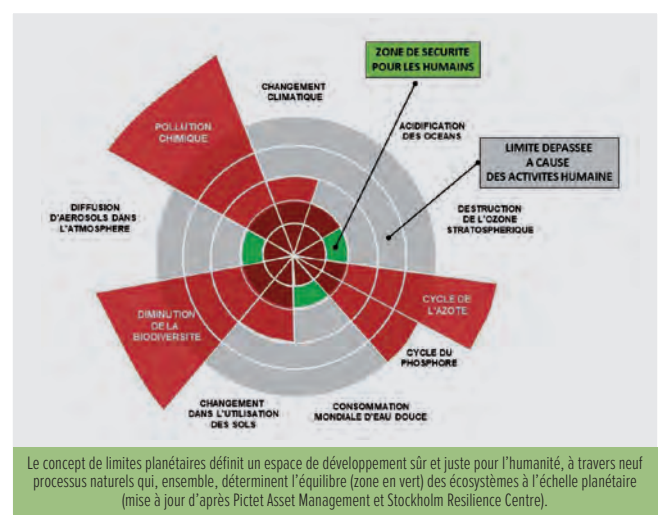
ZONE DE SECURITE POUR LES HUMAINS

CHANGEMENT CLIMATIQUE

POLLUTION CHIMIQUE

ACIDIFICATION DES OCEANS

LIMITE DEPASSEE A CAUSE DES ACTIVITES HUMAINE

DIFFUSION D'AEROSOLS DANS L'ATMOSPHERE

DESTRUCTION DE L'OZONE STRATOSPHERIQUE

CYCLE DE L'AZOTE

DIMINUTION DE LA BIODIVERSITE

CYCLE DU PHOSPHORE

CHANGEMENT DANS L'UTILISATION DES SOLS

CONSOMMATION MONDIALE D'EAU DOUCE

Le concept de limites planétaires définit un espace de développement sûr et juste pour l'humanité, à travers neuf processus naturels qui, ensemble, déterminent l'équilibre (zone en vert) des écosystèmes à l'échelle planétaire (mise à jour d'après Pictet Asset Management et Stockholm Resilience Centre).